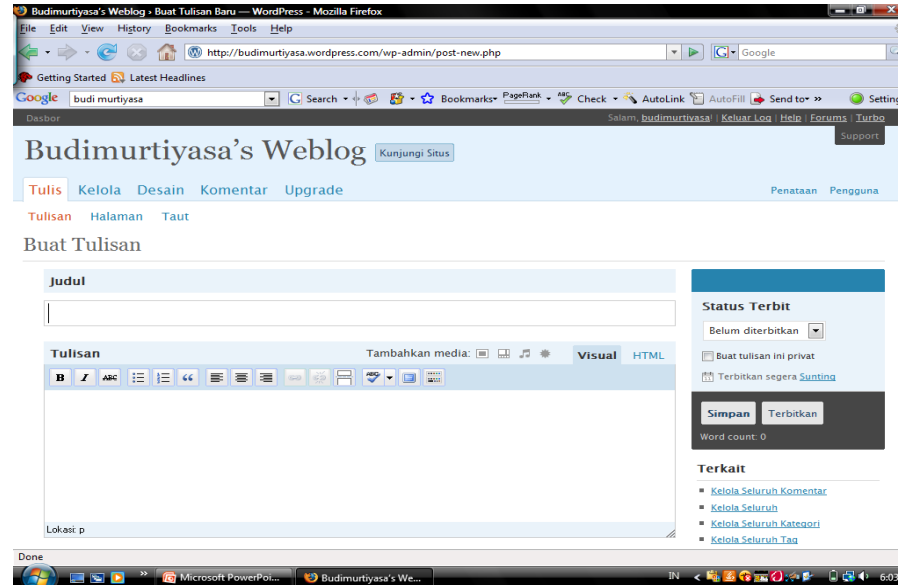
Budimurtiyasa's Weblog › Buat Tulisan Baru — WordPress - Mozilla Firefox

File Edit View History Bookmarks Tools Help

http://budimurtiyasa.wordpress.com/wp-admin/post-new.php

Google

Getting Started Latest Headlines

Google budi murtiyasa Search Bookmarks PageRank Check AutoLink AutoFill Send to» Settings

Dasbor

Salam, budimurtiyasa! | Keluar Log | Help | Forums | Turbo

Support

Budimurtiyasa's Weblog Kunjungi Situs

Tulis Kelola Desain Komentar Upgrade

Penataan Pengguna

Tulisan Halaman Taut

Buat Tulisan

Judul

Tulisan

Tambahkan media:

Visual HTML

Lokasi: p

Status Terbit

Belum diterbitkan

Buat tulisan ini privat

Terbitkan segera Sunting

Simpan Terbitkan

Word count: 0

Terkait

Kelola Seluruh Komentar

Kelola Seluruh

Kelola Seluruh Kategori

Kelola Seluruh Tag

Done

Microsoft PowerPoi... Budimurtiyasa's We...

IN 6:03